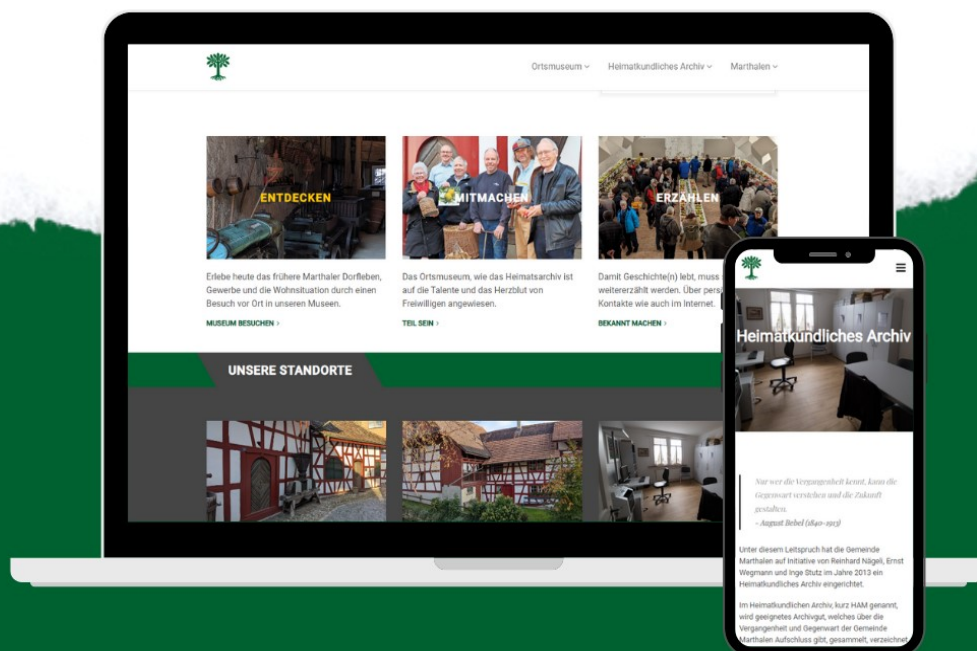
Ortsmuseum ⌄ Heimatkundliches Archiv ⌄ Marthalen ⌄

ENTDECKEN

MITMACHEN

ERZÄHLEN

Erlebe heute das frühere Marthaler Dorfleben, Gewerbe und die Wohnsituation durch einen Besuch vor Ort in unseren Museen.

MUSEUM BESUCHEN ›

Das Ortsmuseum, wie das Heimatsarchiv ist auf die Talente und das Herzblut von Freiwilligen angewiesen.

TEIL SEIN ›

Damit Geschichte(n) lebt, muss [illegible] weitererzählt werden. Über pers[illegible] Kontakte wie auch im Internet.

BEKANNT MACHEN ›

UNSERE STANDORTE

Heimatkundliches Archiv

Nur wer die Vergangenheit kennt, kann die Gegenwart verstehen und die Zukunft gestalten.

- August Bebel (1840-1913)

Unter diesem Leitspruch hat die Gemeinde Marthalen auf Initiative von Reinhard Nägeli, Ernst Wegmann und Inge Stutz im Jahre 2013 ein Heimatkundliches Archiv eingerichtet.

Im Heimatkundlichen Archiv, kurz HAM genannt, wird geeignetes Archivgut, welches über die Vergangenheit und Gegenwart der Gemeinde Marthalen Aufschluss gibt, gesammelt, verzeichnet